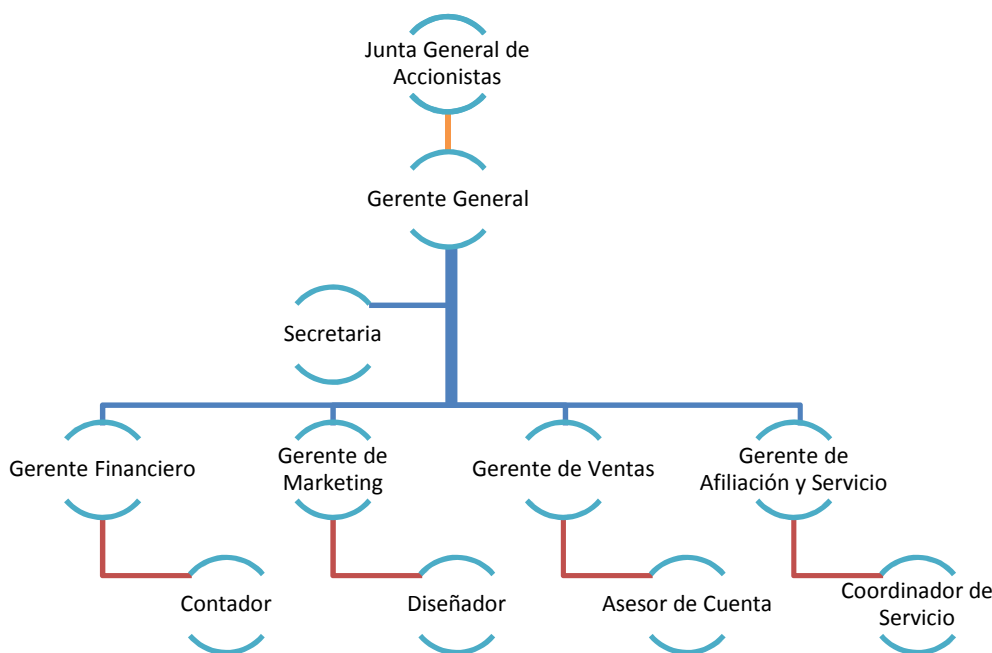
Junta General de Accionistas

Gerente General

Secretaria

Gerente Financiero

Gerente de Marketing

Gerente de Ventas

Gerente de Afiliación y Servicio

Contador

Diseñador

Asesor de Cuenta

Coordinador de Servicio